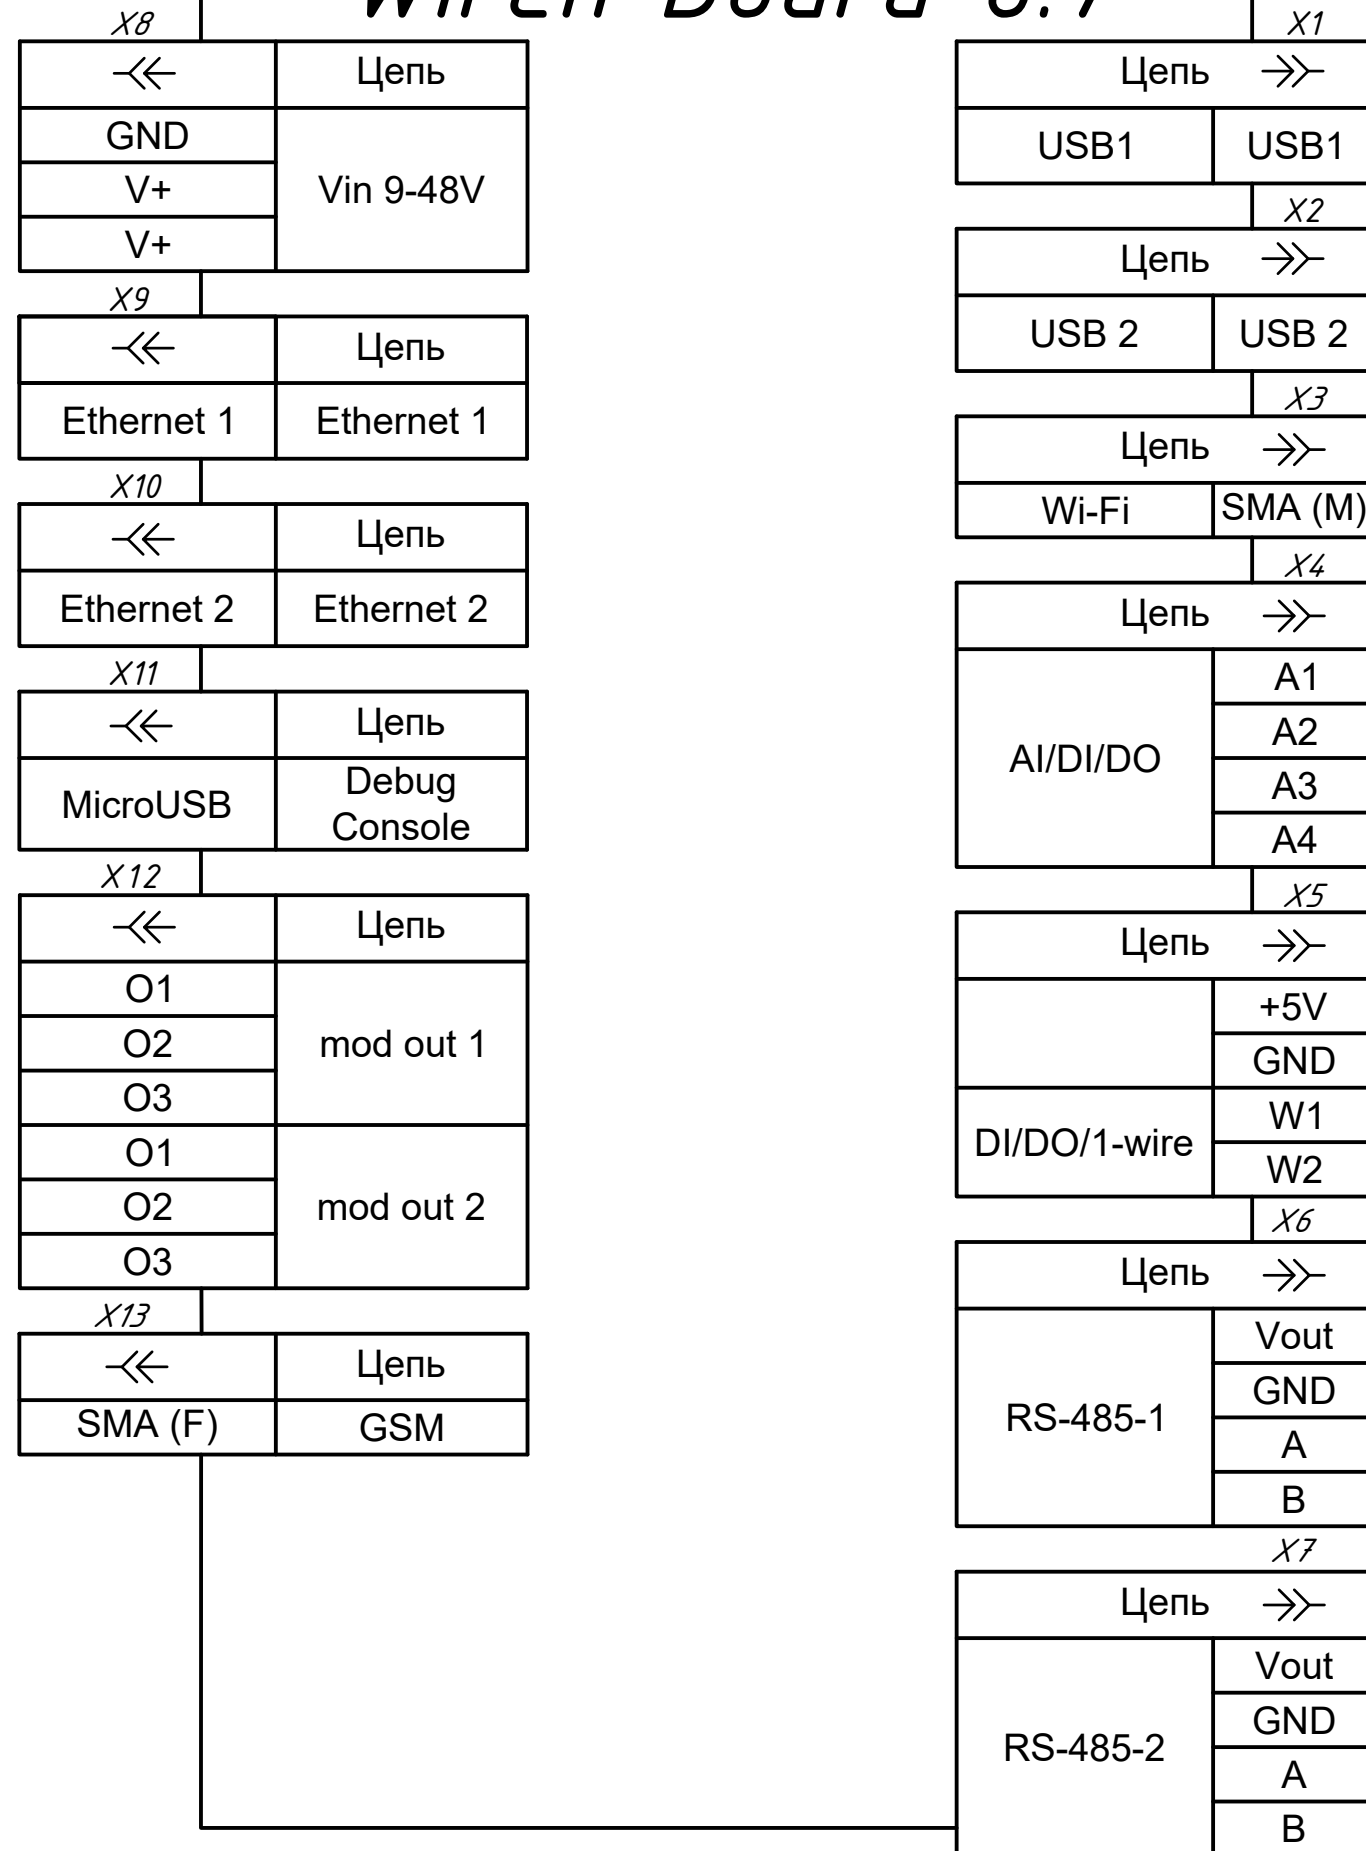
Wiren Board 6.7

X8

| ⤙ | Цепь |
|---|---|
| GND | Vin 9-48V |
| V+ | |
| V+ | |

X9

| ⤙ | Цепь |
|---|---|
| Ethernet 1 | Ethernet 1 |

X10

| ⤙ | Цепь |
|---|---|
| Ethernet 2 | Ethernet 2 |

X11

| ⤙ | Цепь |
|---|---|
| MicroUSB | Debug Console |

X12

| ⤙ | Цепь |
|---|---|
| O1 | mod out 1 |
| O2 | |
| O3 | |
| O1 | mod out 2 |
| O2 | |
| O3 | |

X13

| ⤙ | Цепь |
|---|---|
| SMA (F) | GSM |

X1

| Цепь | ⤚ |
|---|---|
| USB1 | USB1 |

X2

| Цепь | ⤚ |
|---|---|
| USB 2 | USB 2 |

X3

| Цепь | ⤚ |
|---|---|
| Wi-Fi | SMA (M) |

X4

| Цепь | ⤚ |
|---|---|
| AI/DI/DO | A1 |
| | A2 |
| | A3 |
| | A4 |

X5

| Цепь | ⤚ |
|---|---|
| | +5V |
| | GND |
| DI/DO/1-wire | W1 |
| | W2 |

X6

| Цепь | ⤚ |
|---|---|
| RS-485-1 | Vout |
| | GND |
| | A |
| | B |

X7

| Цепь | ⤚ |
|---|---|
| RS-485-2 | Vout |
| | GND |
| | A |
| | B |